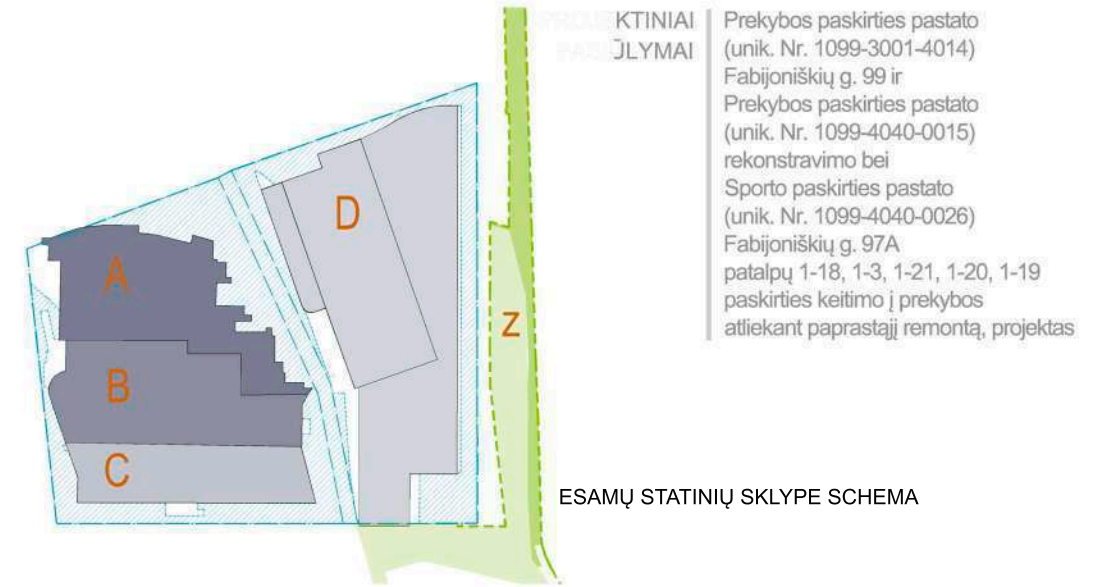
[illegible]KTINIAI
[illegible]ŪLYMAI

Prekybos paskirties pastato (unik. Nr. 1099-3001-4014) Fabijoniškių g. 99 ir Prekybos paskirties pastato (unik. Nr. 1099-4040-0015) rekonstravimo bei Sporto paskirties pastato (unik. Nr. 1099-4040-0026) Fabijoniškių g. 97A patalpų 1-18, 1-3, 1-21, 1-20, 1-19 paskirties keitimo į prekybos atliekant paprastąjį remontą, projektas

D

A

Z

B

C

ESAMŲ STATINIŲ SKLYPE SCHEMA